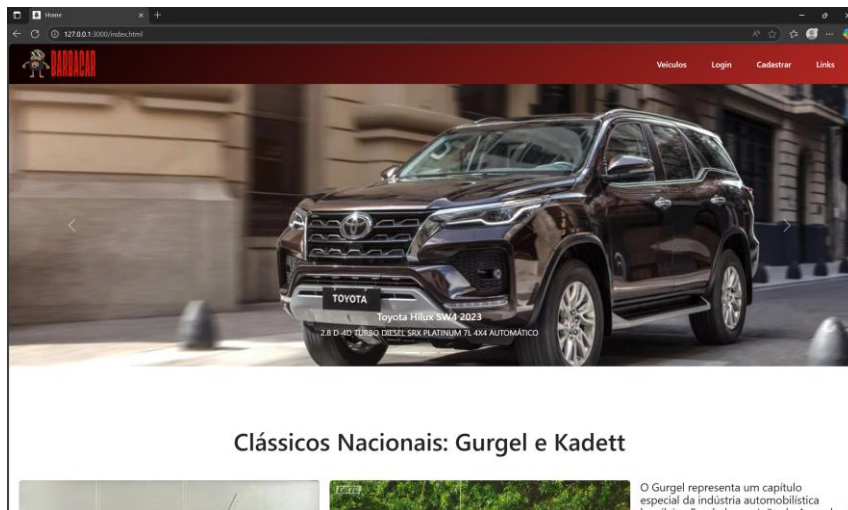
Home
127.0.0.1:3000/index.html

BARBACAR

Veículos Login Cadastrar Links

TOYOTA

Toyota Hilux SW4 2023

2.8 D-4D TURBO DIESEL SRX PLATINUM 7L 4X4 AUTOMÁTICO

Clássicos Nacionais: Gurgel e Kadett

O Gurgel representa um capítulo especial da indústria automobilística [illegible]